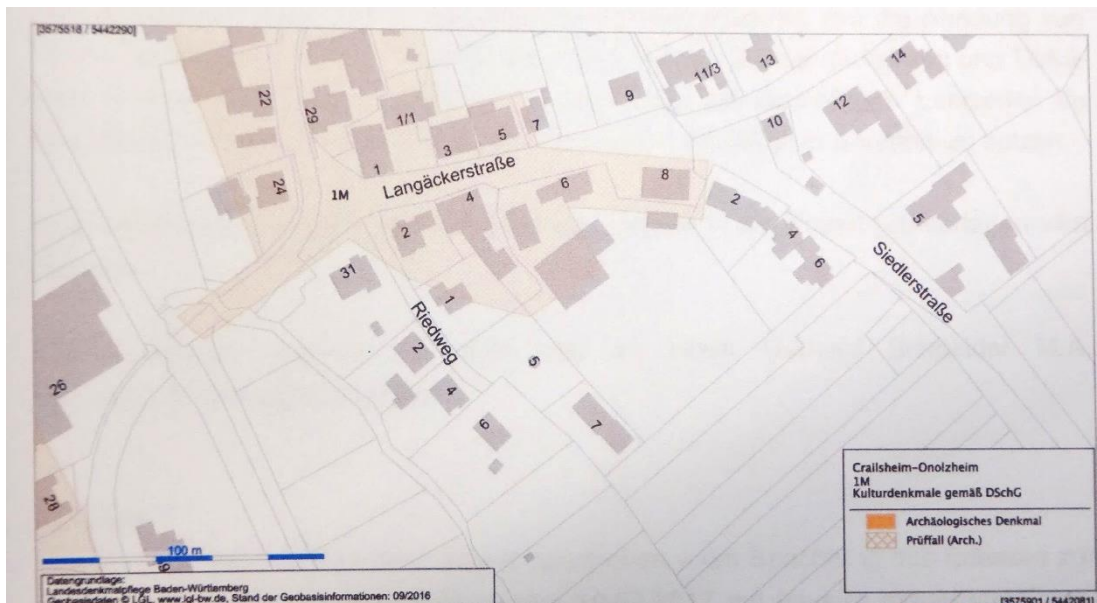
[3575518 / 5442290]

22
29
1/1
3
5
7
9
11/3
13
14
12
10
1
24
1M
Langäckerstraße
4
6
8
2
2
4
6
5
Siedlerstraße
31
1
Riedweg
2
5
4
6
7
26
20
9

100 m

Datengrundlage:
Landesdenkmalpflege Baden-Württemberg
Geobasisdaten © LGL, www.lgl-bw.de, Stand der Geobasisinformationen: 09/2016

Crailsheim-Onolzheim
1M
Kulturdenkmale gemäß DSchG

Archäologisches Denkmal
Prüffall (Arch.)

[3575901 / 5442081]